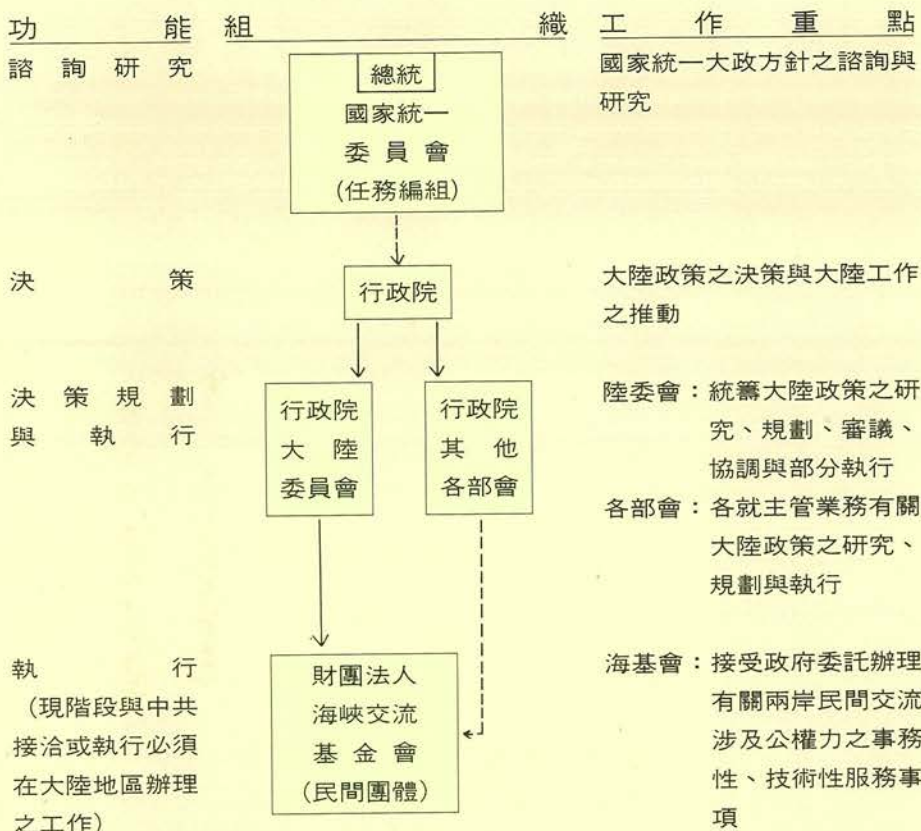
功能 組織 工作重點

諮詢研究

總統
國家統一委員會
(任務編組)

國家統一大政方針之諮詢與研究

決策

行政院

大陸政策之決策與大陸工作之推動

決策規劃與執行

行政院大陸委員會

行政院其他各部會

陸委會:統籌大陸政策之研究、規劃、審議、協調與部分執行
各部會:各就主管業務有關大陸政策之研究、規劃與執行

執行
(現階段與中共接洽或執行必須在大陸地區辦理之工作)

財團法人海峽交流基金會
(民間團體)

海基會:接受政府委託辦理有關兩岸民間交流涉及公權力之事務性、技術性服務事項